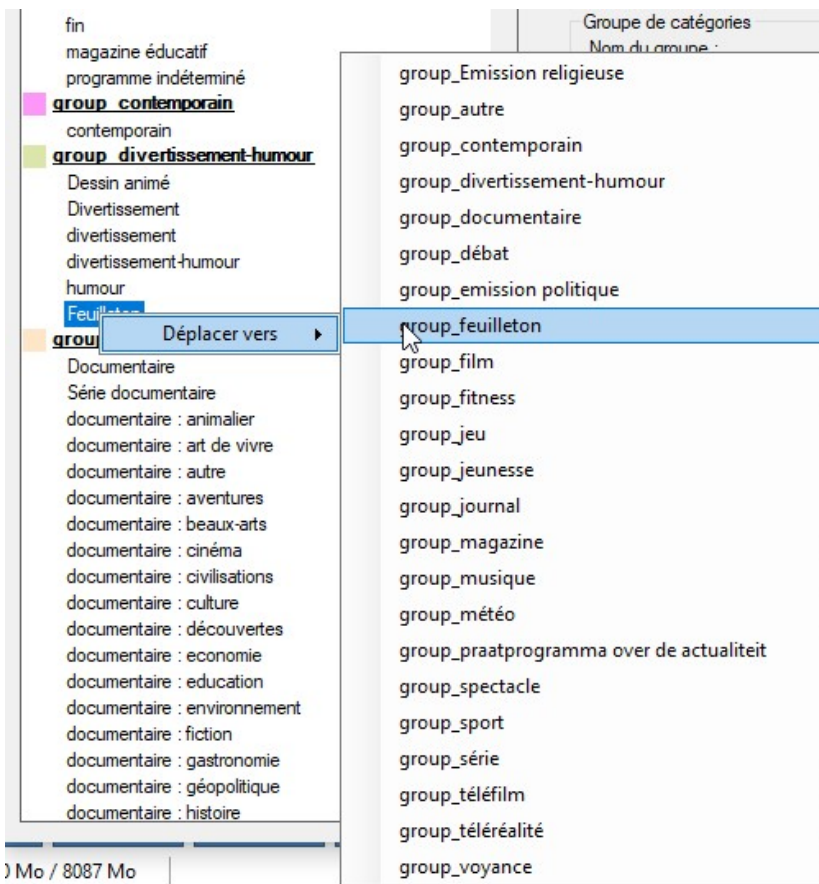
fin
magazine éducatif
programme indéterminé
group_contemporain
contemporain
group_divertissement-humour
Dessin animé
Divertissement
divertissement
divertissement-humour
humour
Feuilleton
grou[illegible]
Documentaire
Série documentaire
documentaire : animalier
documentaire : art de vivre
documentaire : autre
documentaire : aventures
documentaire : beaux-arts
documentaire : cinéma
documentaire : civilisations
documentaire : culture
documentaire : découvertes
documentaire : economie
documentaire : education
documentaire : environnement
documentaire : fiction
documentaire : gastronomie
documentaire : géopolitique
documentaire : histoire

Déplacer vers ▸

Groupe de catégories
Nom du groupe :

group_Emission religieuse
group_autre
group_contemporain
group_divertissement-humour
group_documentaire
group_débat
group_emission politique
group_feuilleton
group_film
group_fitness
group_jeu
group_jeunesse
group_journal
group_magazine
group_musique
group_météo
group_praatprogramma over de actualiteit
group_spectacle
group_sport
group_série
group_téléfilm
group_téléréalité
group_voyance

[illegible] Mo / 8087 Mo